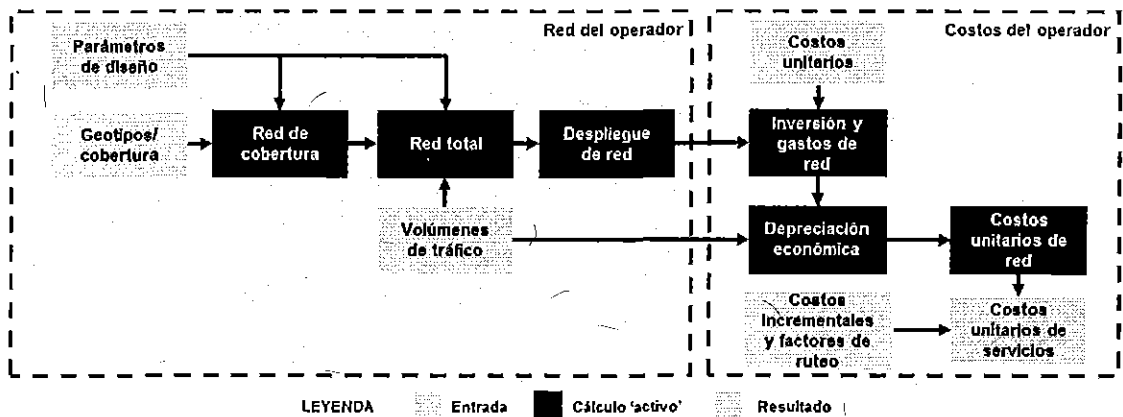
Red del operador

Costos del operador

Parámetros de diseño

Geotipos/ cobertura

Red de cobertura

Red total

Despliegue de red

Volúmenes de tráfico

Costos unitarios

Inversión y gastos de red

Depreciación económica

Costos unitarios de red

Costos incrementales y factores de ruteo

Costos unitarios de servicios

LEYENDA Entrada Cálculo 'activo' Resultado